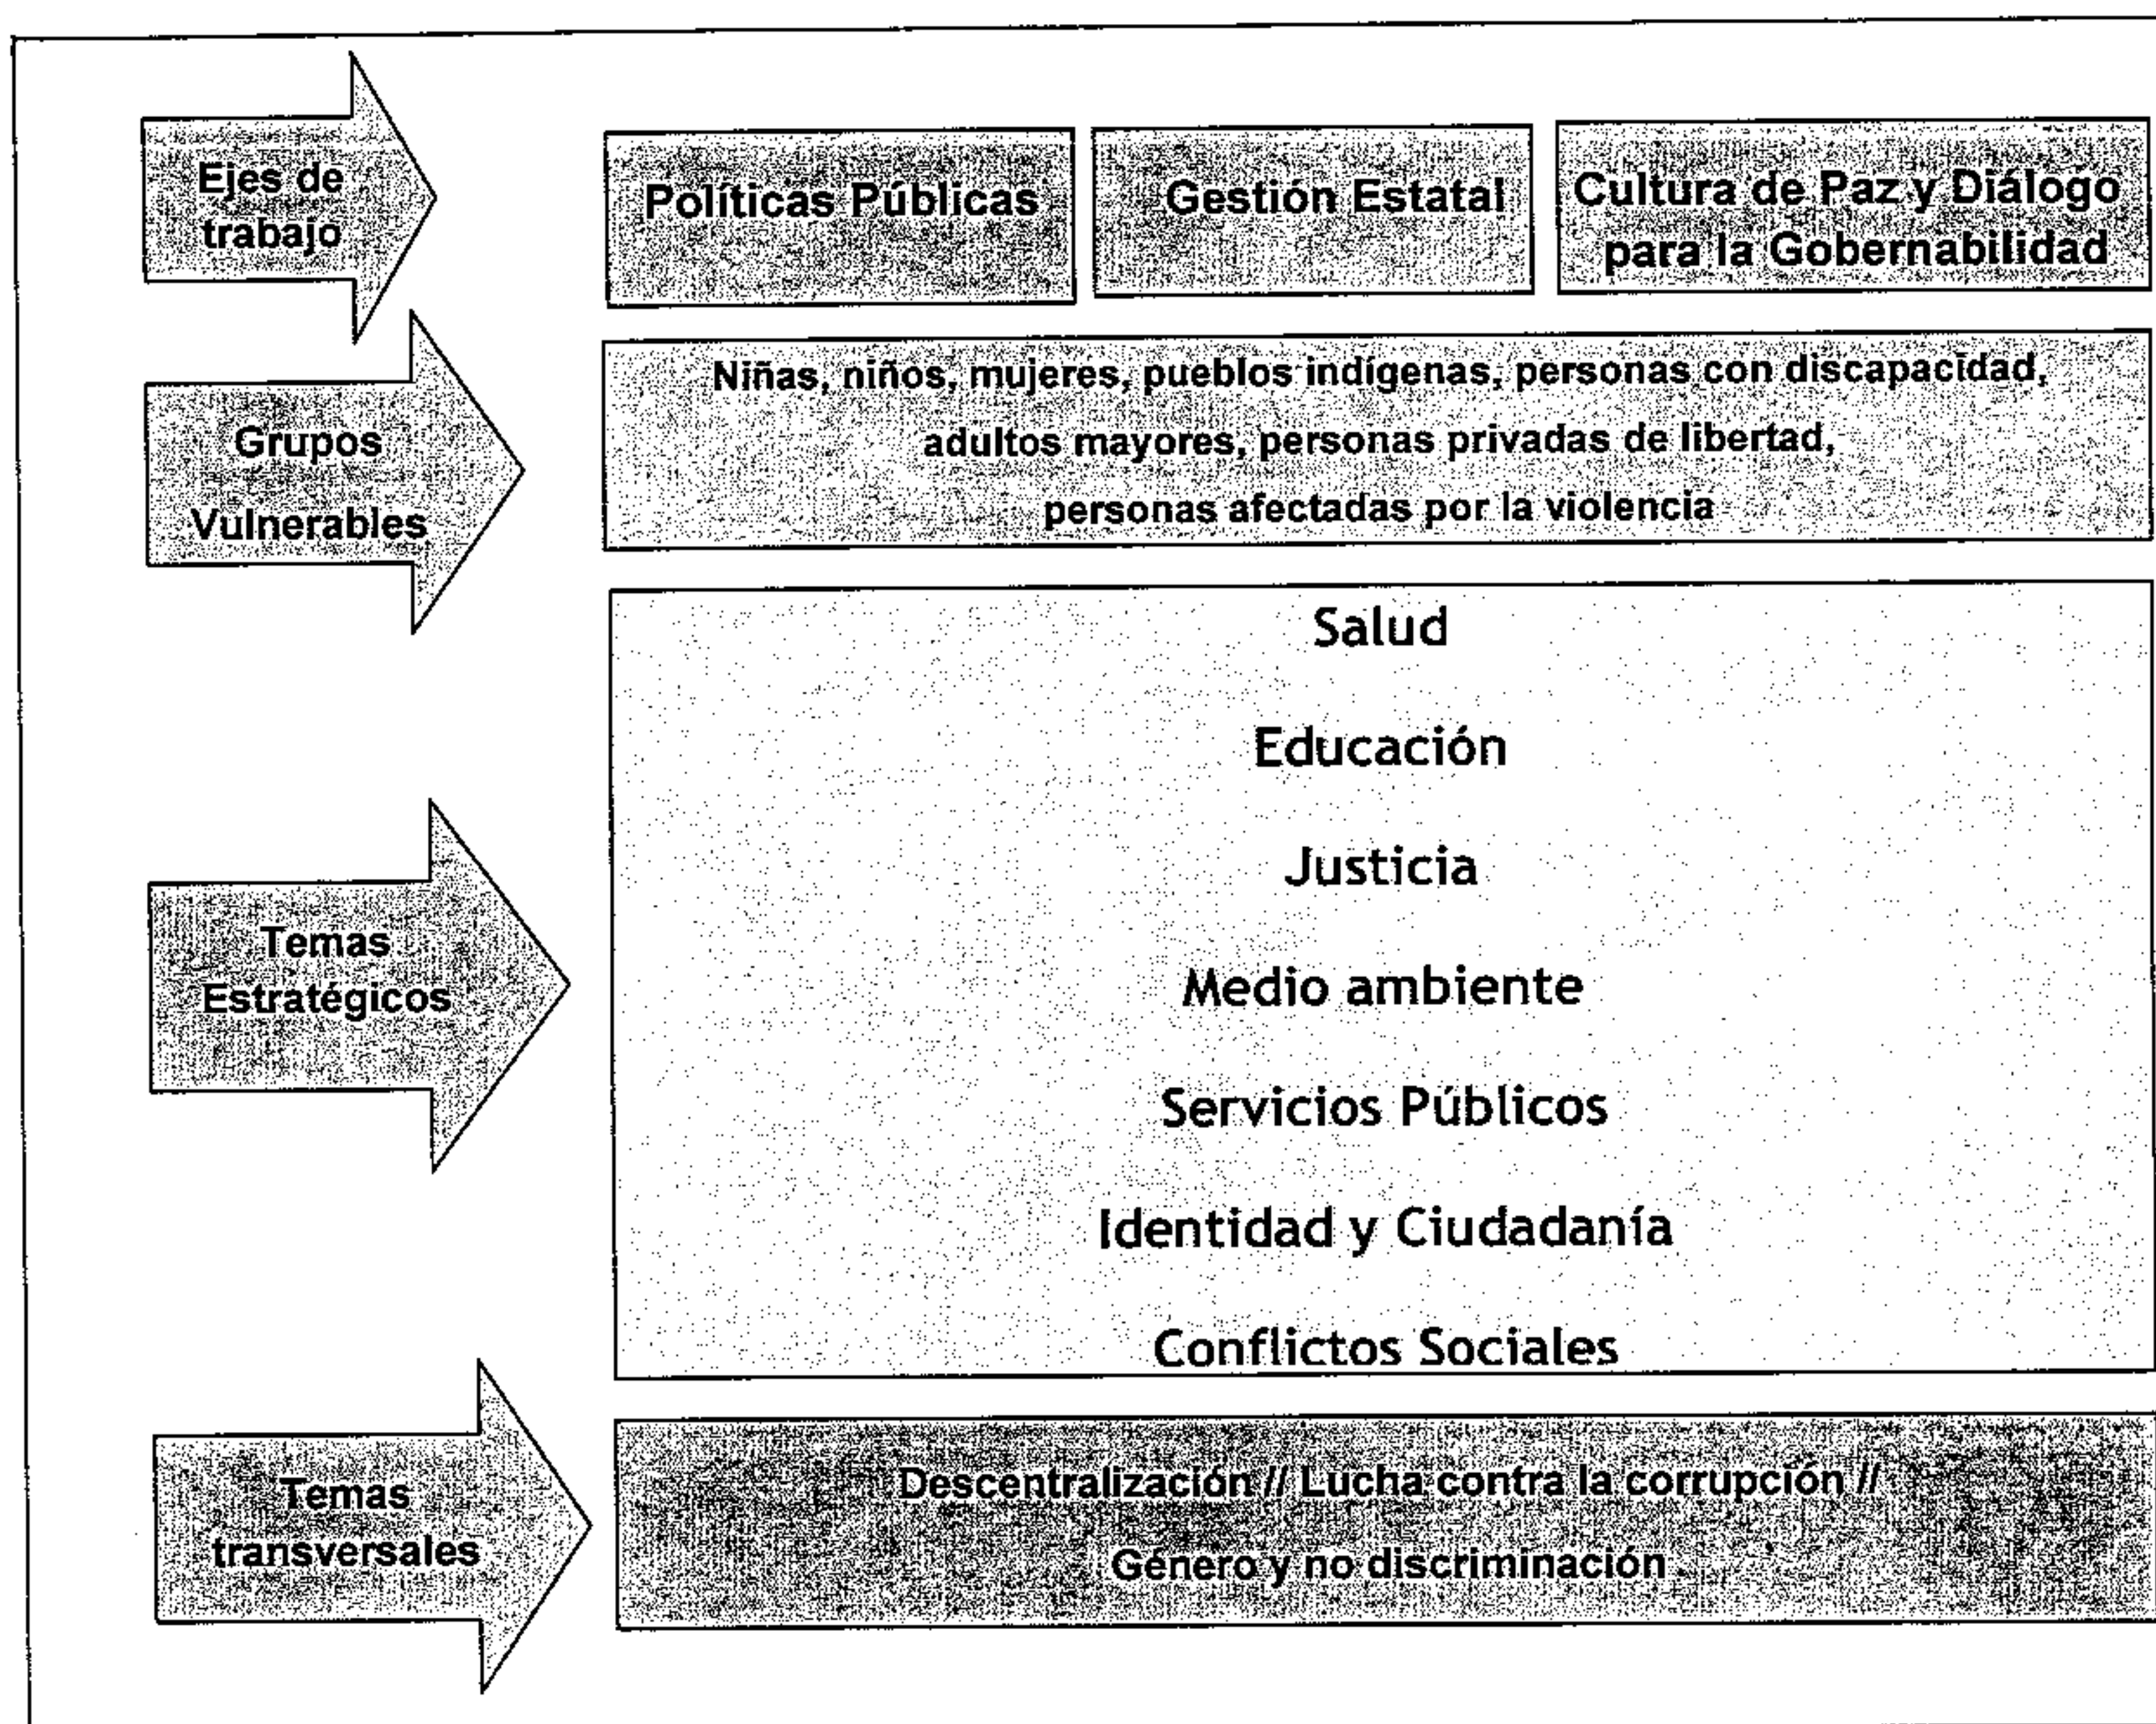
Ejes de trabajo

Políticas Públicas

Gestión Estatal

Cultura de Paz y Diálogo para la Gobernabilidad

Grupos Vulnerables

Niñas, niños, mujeres, pueblos indígenas, personas con discapacidad, adultos mayores, personas privadas de libertad, personas afectadas por la violencia

Temas Estratégicos

Salud

Educación

Justicia

Medio ambiente

Servicios Públicos

Identidad y Ciudadanía

Conflictos Sociales

Temas transversales

Descentralización // Lucha contra la corrupción // Género y no discriminación